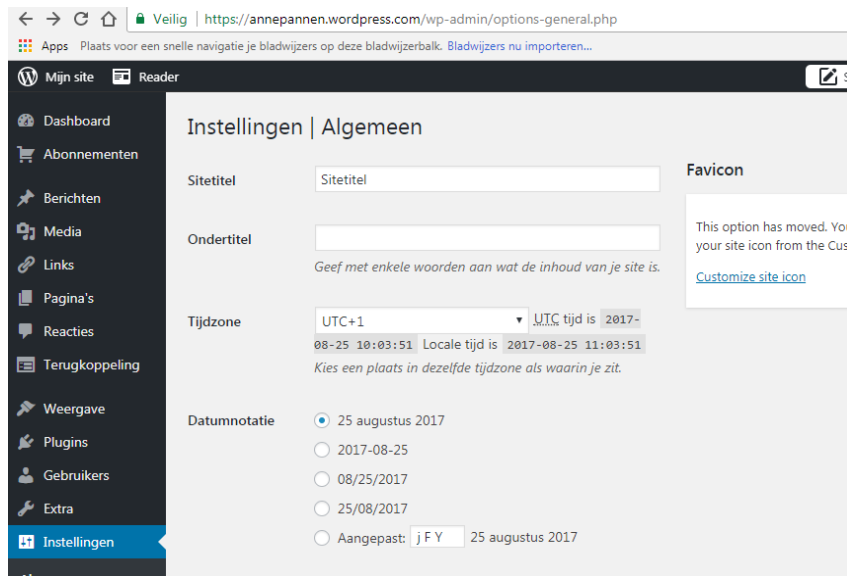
Veilig | https://annepannen.wordpress.com/wp-admin/options-general.php

Apps Plaats voor een snelle navigatie je bladwijzers op deze bladwijzerbalk. Bladwijzers nu importeren...

Mijn site Reader

Dashboard
Abonnementen
Berichten
Media
Links
Pagina's
Reacties
Terugkoppeling
Weergave
Plugins
Gebruikers
Extra
Instellingen

Instellingen | Algemeen

Sitetitel Sitetitel

Ondertitel

Geef met enkele woorden aan wat de inhoud van je site is.

Tijdzone UTC+1 UTC tijd is 2017-08-25 10:03:51 Locale tijd is 2017-08-25 11:03:51

Kies een plaats in dezelfde tijdzone als waarin je zit.

Datumnotatie
25 augustus 2017
2017-08-25
08/25/2017
25/08/2017
Aangepast: j F Y 25 augustus 2017

Favicon

This option has moved. You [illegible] your site icon from the Cus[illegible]

Customize site icon